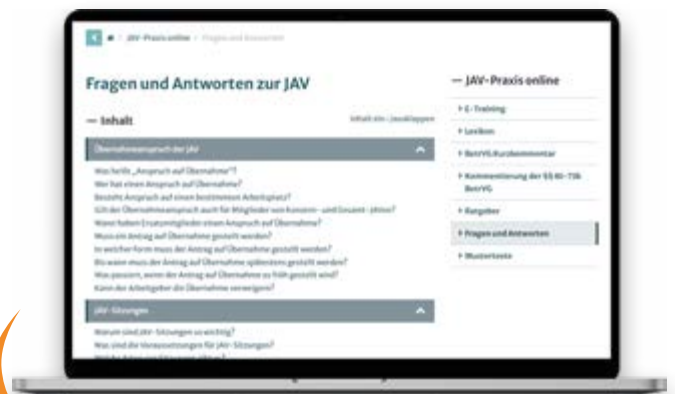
JAV-Praxis online > Fragen und Antworten

Fragen und Antworten zur JAV

— Inhalt

Inhalt ein- / ausklappen

Übernahmeanspruch der JAV

Was heißt „Anspruch auf Übernahme"?
Wer hat einen Anspruch auf Übernahme?
Besteht Anspruch auf einen bestimmten Arbeitsplatz?
Gilt der Übernahmeanspruch auch für Mitglieder von Konzern- und Gesamt-JAVen?
Wann haben Ersatzmitglieder einen Anspruch auf Übernahme?
Muss ein Antrag auf Übernahme gestellt werden?
In welcher Form muss der Antrag auf Übernahme gestellt werden?
Bis wann muss der Antrag auf Übernahme spätestens gestellt werden?
Was passiert, wenn der Antrag auf Übernahme zu früh gestellt wird?
Kann der Arbeitgeber die Übernahme verweigern?

JAV-Sitzungen

Warum sind JAV-Sitzungen so wichtig?
Was sind die Voraussetzungen für JAV-Sitzungen?
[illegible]

— JAV-Praxis online

E-Training
Lexikon
BetrVG Kurzkommentar
Kommentierung der §§ 60–73b BetrVG
Ratgeber
Fragen und Antworten
Mustertexte